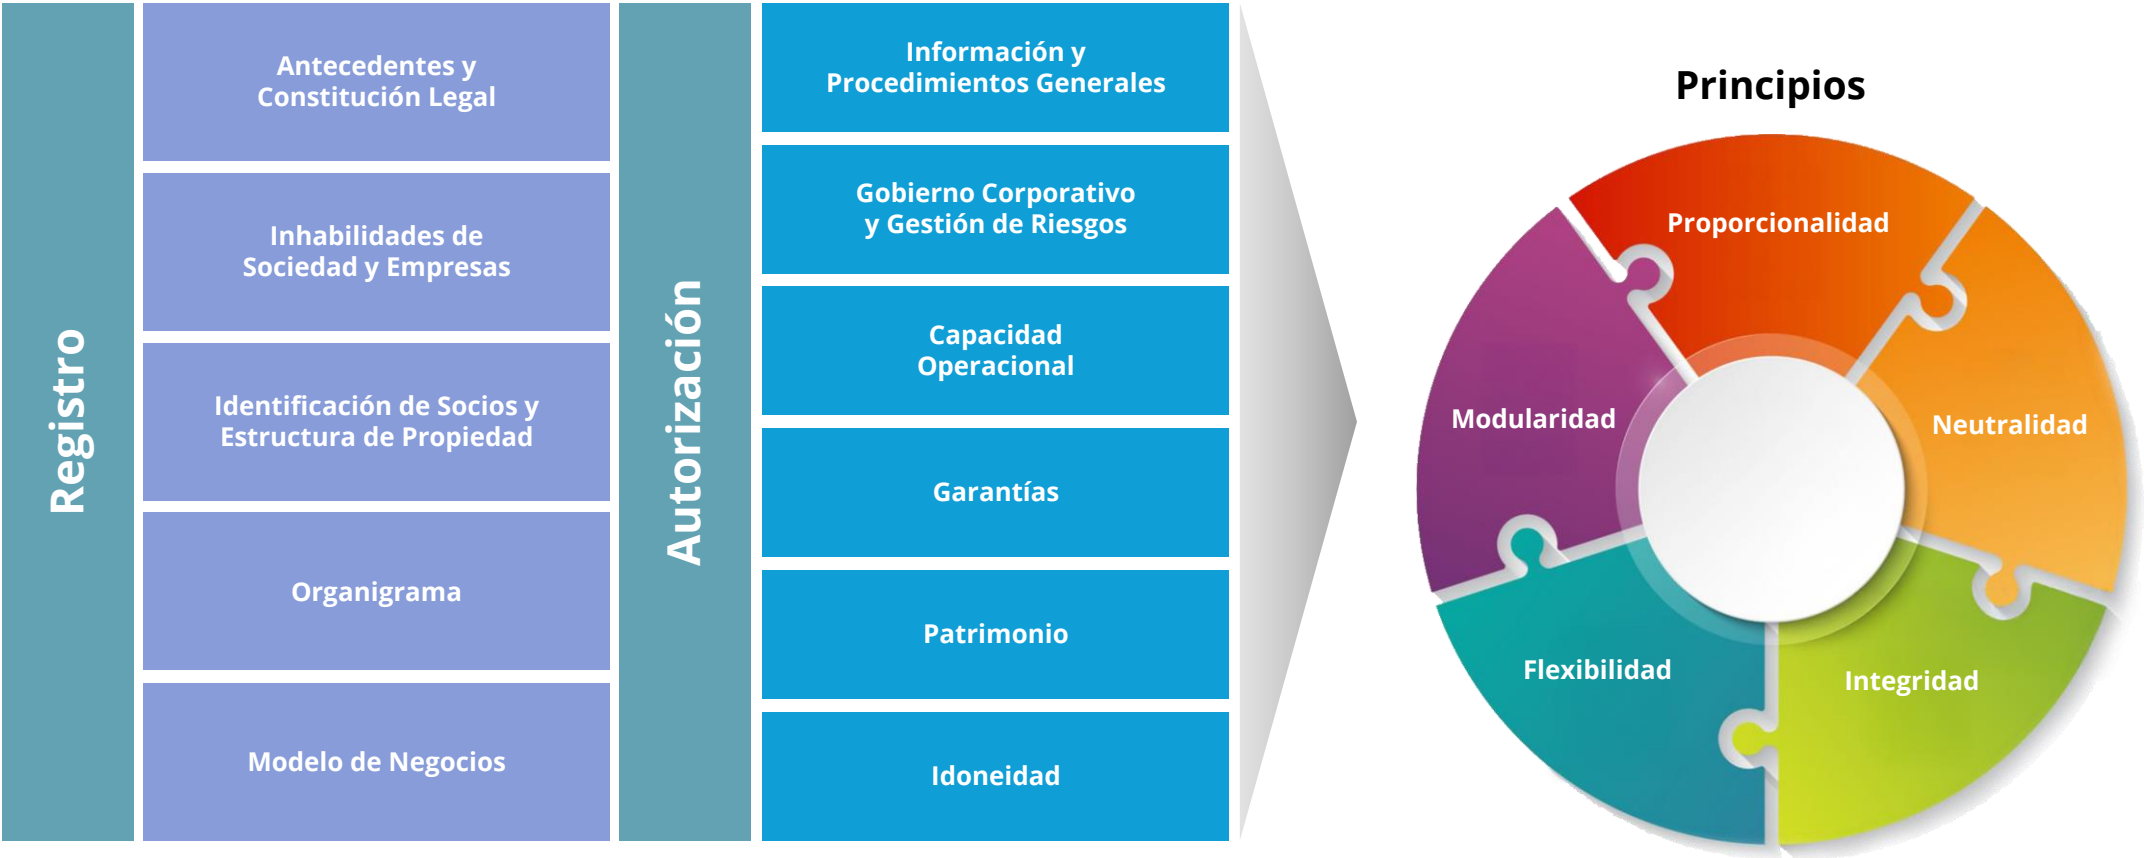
Registro

Antecedentes y Constitución Legal

Inhabilidades de Sociedad y Empresas

Identificación de Socios y Estructura de Propiedad

Organigrama

Modelo de Negocios

Autorización

Información y Procedimientos Generales

Gobierno Corporativo y Gestión de Riesgos

Capacidad Operacional

Garantías

Patrimonio

Idoneidad

Principios

Proporcionalidad

Neutralidad

Integridad

Flexibilidad

Modularidad